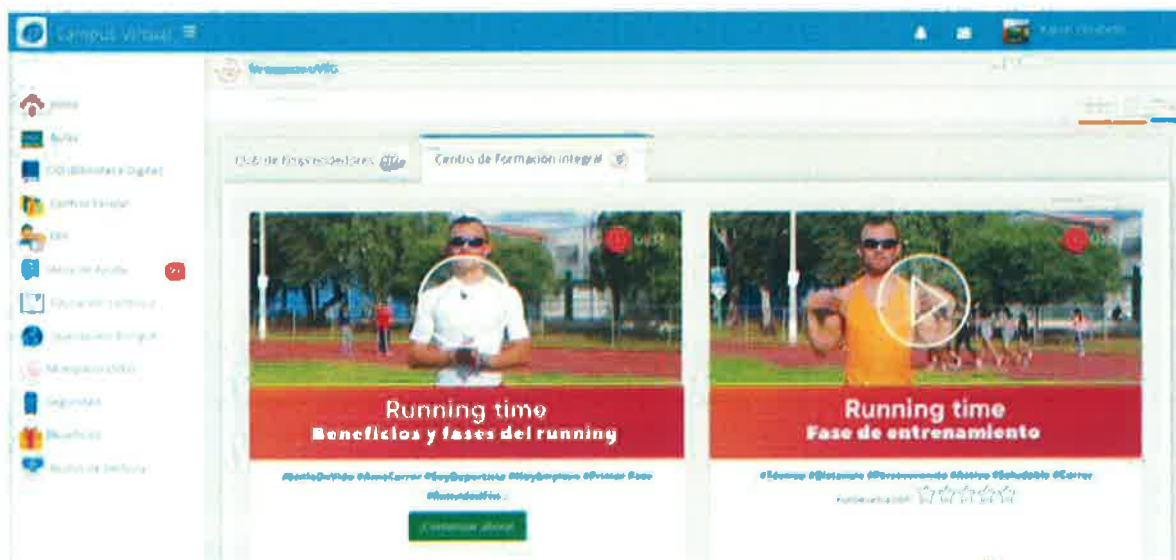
Campus Virtual

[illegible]

Inicio
Aulas
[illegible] Biblioteca Digital
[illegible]
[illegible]
Mesa de Ayuda
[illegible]
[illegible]
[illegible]
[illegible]
Beneficios
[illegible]

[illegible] de Emprendedores

Centro de Formación Integral

Running time
Beneficios y fases del running

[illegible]

Comenzar ahora!

Running time
Fase de entrenamiento

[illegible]

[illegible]